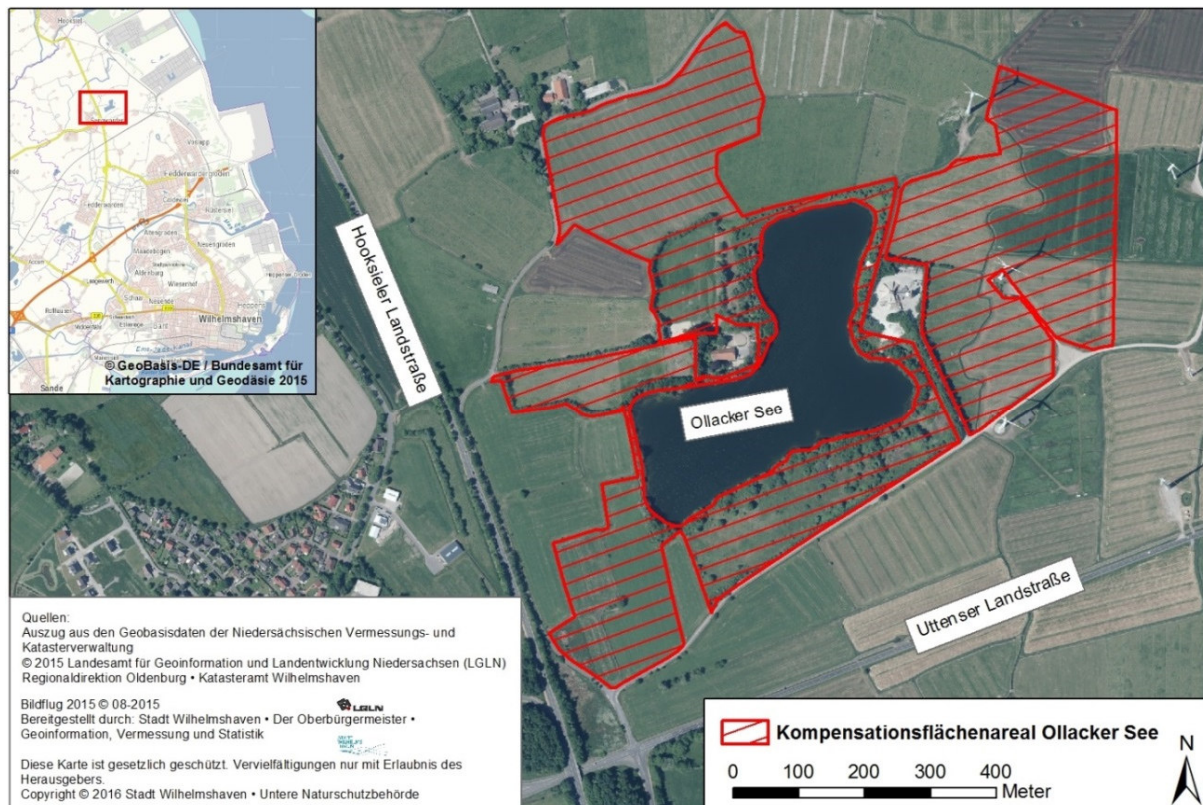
Hooksiel
Voslapp
Fedderwardergroden
Fedderwarden
Coldewei
Rüstersiel
Neuengroden
Aldenburg
Wiesenhof
Wilhelmshaven
Sande
© GeoBasis-DE / Bundesamt für Kartographie und Geodäsie 2015

Hooksieler Landstraße

Ollacker See

Uttenser Landstraße

Quellen:
Auszug aus den Geobasisdaten der Niedersächsischen Vermessungs- und Katasterverwaltung
© 2015 Landesamt für Geoinformation und Landentwicklung Niedersachsen (LGLN)
Regionaldirektion Oldenburg • Katasteramt Wilhelmshaven

Bildflug 2015 © 08-2015
Bereitgestellt durch: Stadt Wilhelmshaven • Der Oberbürgermeister •
Geoinformation, Vermessung und Statistik

LGLN

Diese Karte ist gesetzlich geschützt. Vervielfältigungen nur mit Erlaubnis des Herausgebers.
Copyright © 2016 Stadt Wilhelmshaven • Untere Naturschutzbehörde

Kompensationsflächenareal Ollacker See
0 100 200 300 400
Meter
N